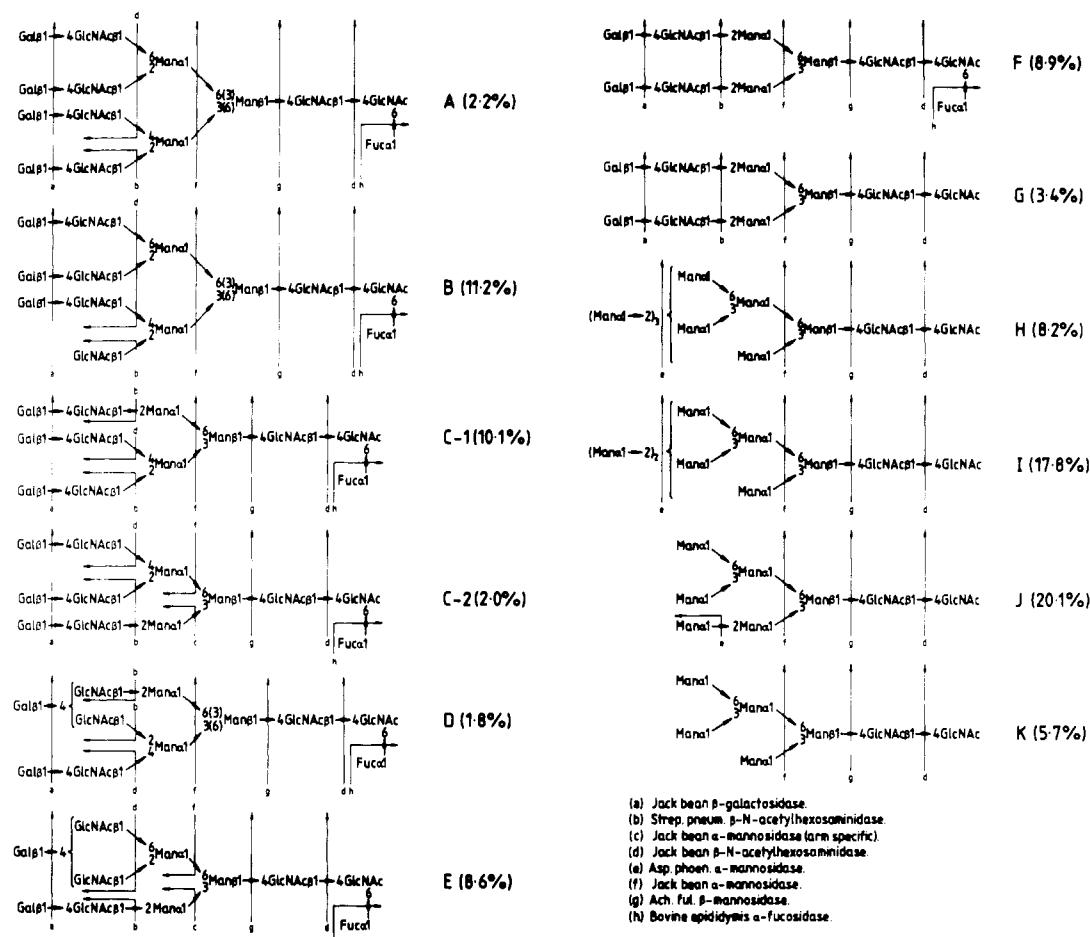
Galβ1→4GlcNAcβ1 $^{6}_{2}$Manα1
Galβ1→4GlcNAcβ1
Galβ1→4GlcNAcβ1 $^{4}_{2}$Manα1 6(3) 3(6) Manβ1→4GlcNAcβ1→4GlcNAc
Galβ1→4GlcNAcβ1 6 Fucα1
a b d f g d h
A (2·2%)

Galβ1→4GlcNAcβ1 $^{6}_{2}$Manα1
Galβ1→4GlcNAcβ1
Galβ1→4GlcNAcβ1 $^{4}_{2}$Manα1 6(3) 3(6) Manβ1→4GlcNAcβ1→4GlcNAc
GlcNAcβ1 6 Fucα1
a b f g d h
B (11·2%)

Galβ1→4GlcNAcβ1→2Manα1
Galβ1→4GlcNAcβ1 $^{6}_{3}$Manβ1→4GlcNAcβ1→4GlcNAc
$^{4}_{2}$Manα1
Galβ1→4GlcNAcβ1 6 Fucα1
a b d f g d h
C-1 (10·1%)

Galβ1→4GlcNAcβ1
$^{4}_{2}$Manα1
Galβ1→4GlcNAcβ1 $^{6}_{3}$Manβ1→4GlcNAcβ1→4GlcNAc
Galβ1→4GlcNAcβ1→2Manα1 6 Fucα1
a b c g d h
C-2 (2·0%)

Galβ1→4 GlcNAcβ1→2Manα1 6(3) 3(6) Manβ1→4GlcNAcβ1→4GlcNAc
GlcNAcβ1 $^{4}_{2}$Manα1 6 Fucα1
Galβ1→4GlcNAcβ1
a b d f g d h
D (1·8%)

Galβ1→4 GlcNAcβ1 $^{6}_{2}$Manα1
GlcNAcβ1 $^{6}_{3}$Manβ1→4GlcNAcβ1→4GlcNAc
Galβ1→4GlcNAcβ1→2Manα1 6 Fucα1
a b c g d h
E (8·6%)

Galβ1→4GlcNAcβ1→2Manα1
Galβ1→4GlcNAcβ1→2Manα1 $^{6}_{3}$Manβ1→4GlcNAcβ1→4GlcNAc 6 Fucα1
a b f g d h
F (8·9%)

Galβ1→4GlcNAcβ1→2Manα1
Galβ1→4GlcNAcβ1→2Manα1 $^{6}_{3}$Manβ1→4GlcNAcβ1→4GlcNAc
a b f g d
G (3·4%)

(Manα1→2)$_3$ Manα1 $^{6}_{3}$Manα1 Manα1 $^{6}_{3}$Manβ1→4GlcNAcβ1→4GlcNAc Manα1
e f g d
H (8·2%)

(Manα1→2)$_2$ Manα1 $^{6}_{3}$Manα1 Manα1 $^{6}_{3}$Manβ1→4GlcNAcβ1→4GlcNAc Manα1
e f g d
I (17·8%)

Manα1 $^{6}_{3}$Manα1
Manα1 $^{6}_{3}$Manβ1→4GlcNAcβ1→4GlcNAc
Manα1→2Manα1
e f g d
J (20·1%)

Manα1 $^{6}_{3}$Manα1
Manα1 $^{6}_{3}$Manβ1→4GlcNAcβ1→4GlcNAc
Manα1
f g d
K (5·7%)

(a) Jack bean β-galactosidase.
(b) Strep. pneum. β-N-acetylhexosaminidase.
(c) Jack bean α-mannosidase (arm specific).
(d) Jack bean β-N-acetylhexosaminidase.
(e) Asp. phoen. α-mannosidase.
(f) Jack bean α-mannosidase.
(g) Ach. ful. β-mannosidase.
(h) Bovine epididymis α-fucosidase.